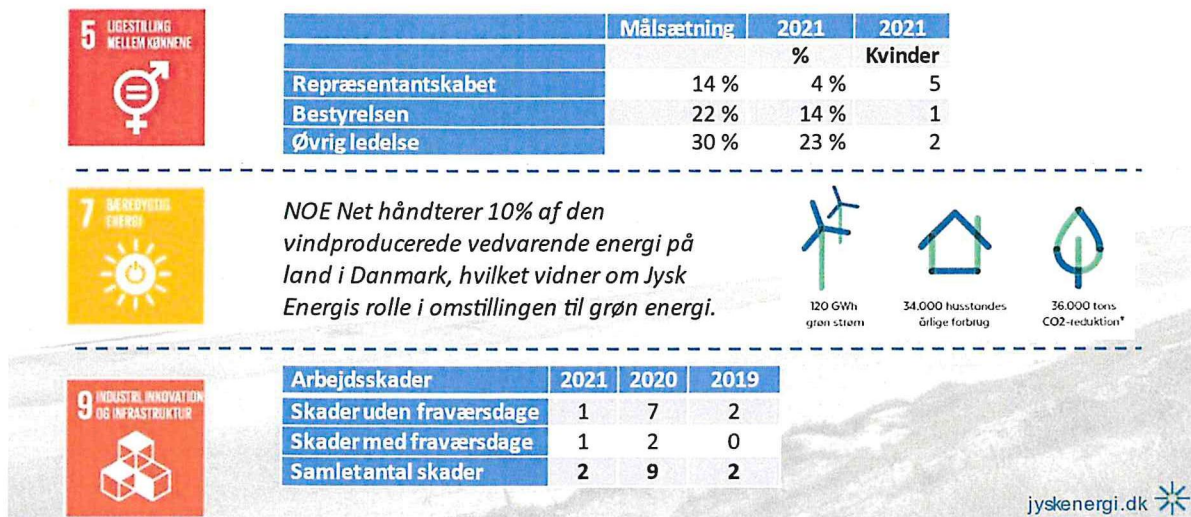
5 LIGESTILLING MELLEM KØNNENE

|  | Målsætning | 2021 % | 2021 Kvinder |
|---|---|---|---|
| Repræsentantskabet | 14 % | 4 % | 5 |
| Bestyrelsen | 22 % | 14 % | 1 |
| Øvrig ledelse | 30 % | 23 % | 2 |

7 BÆREDYGTIG ENERGI

NOE Net håndterer 10% af den vindproducerede vedvarende energi på land i Danmark, hvilket vidner om Jysk Energis rolle i omstillingen til grøn energi.

120 GWh grøn strøm

34.000 husstandes årlige forbrug

36.000 tons CO2-reduktion*

9 INDUSTRI, INNOVATION OG INFRASTRUKTUR

| Arbejdsskader | 2021 | 2020 | 2019 |
|---|---|---|---|
| Skader uden fraværsdage | 1 | 7 | 2 |
| Skader med fraværsdage | 1 | 2 | 0 |
| Samlet antal skader | 2 | 9 | 2 |

jyskenergi.dk